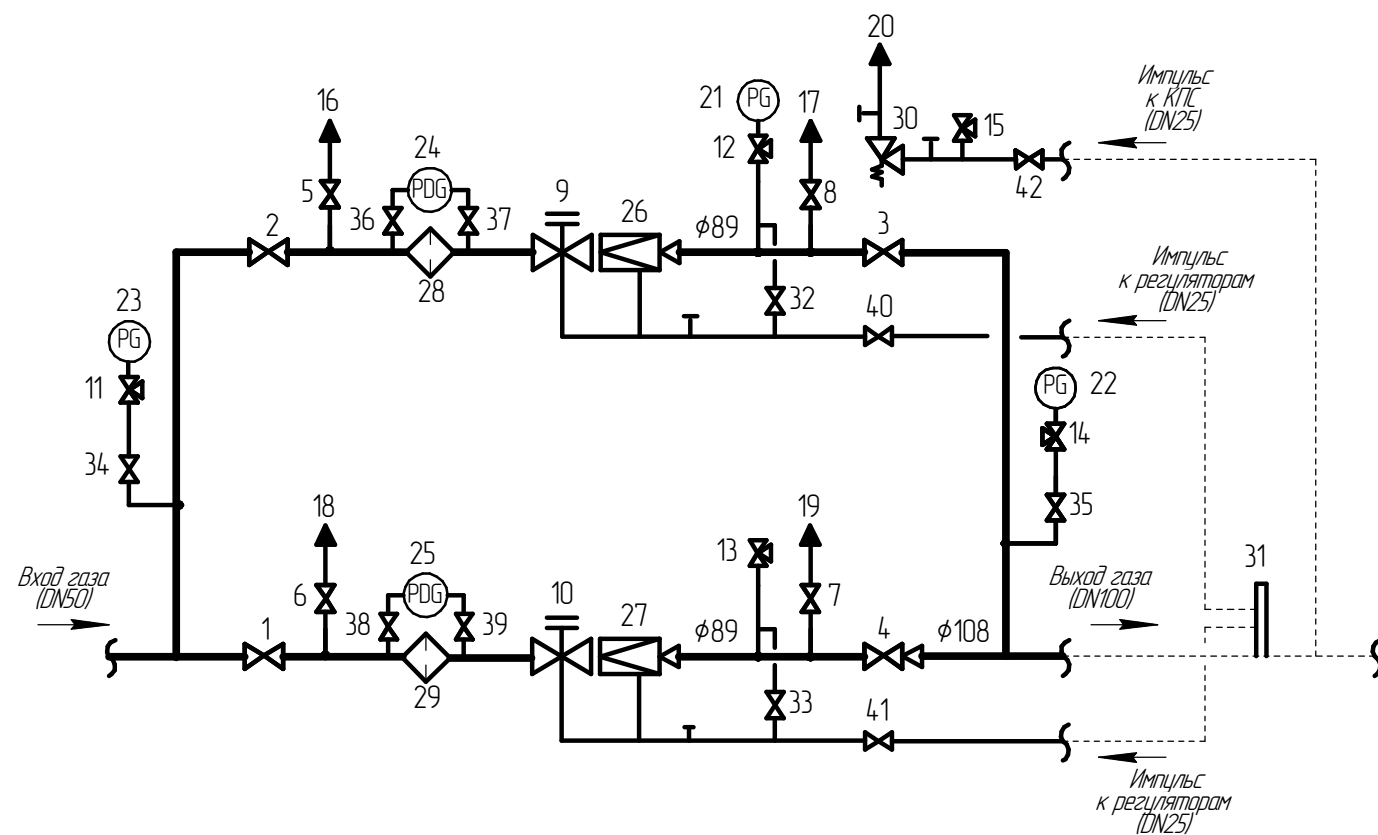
20

Импульс к КПС (DN25)

21 PG

17

16

30

15

12

24

PDG

5

8

42

36

37

9

26

$\phi$89

3

2

28

Импульс к регуляторам (DN25)

23

32

PG

40

11

PG

22

14

34

35

18

19

13

25

31

PDG

Вход газа (DN50)

6

7

10

Выход газа (DN100)

38

39

1

27

$\phi$89

4

$\phi$108

29

33

41

Импульс к регуляторам (DN25)